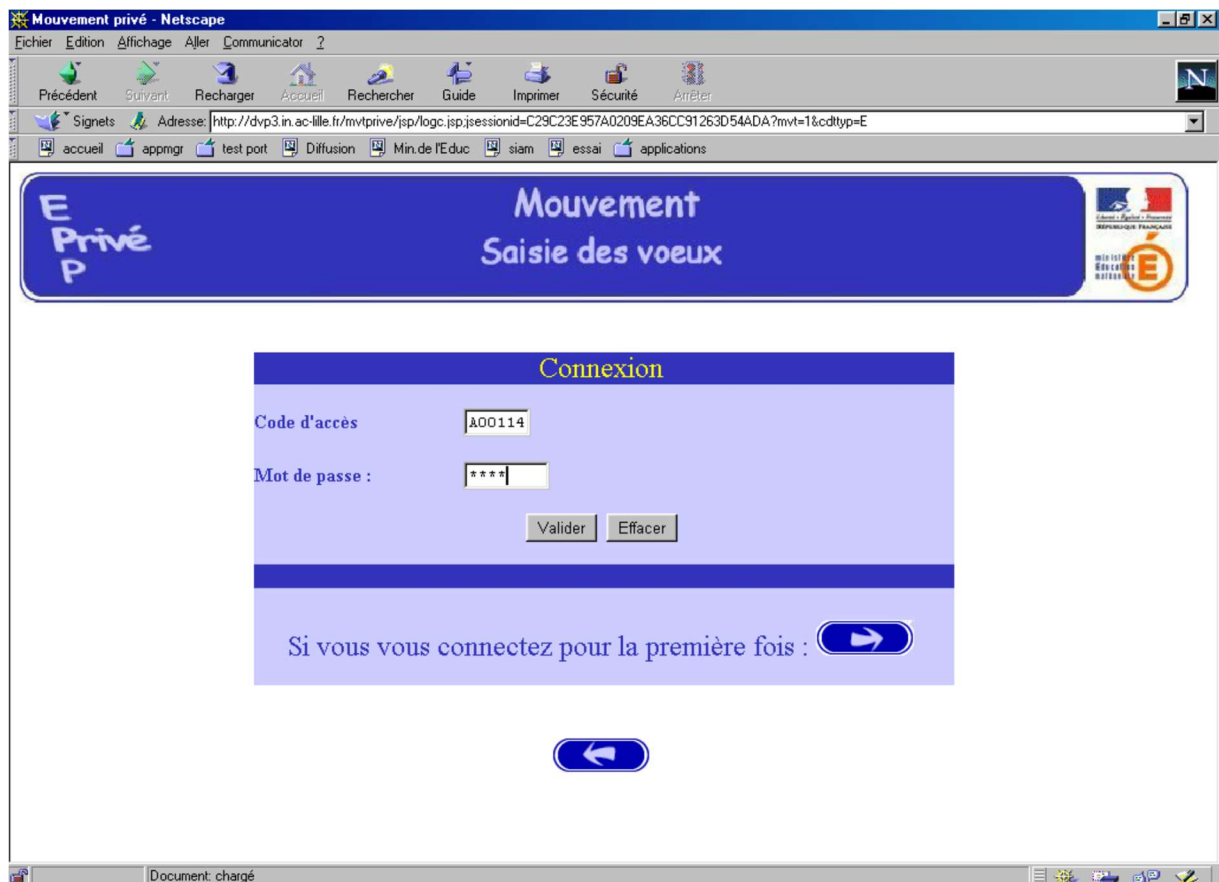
Mouvement privé - Netscape

Fichier Edition Affichage Aller Communicator ?

Précédent Suivant Recharger Accueil Rechercher Guide Imprimer Sécurité Arrêter

Signets Adresse: http://dvp3.in.ac-lille.fr/mvtprive/jsp/logc.jsp;jsessionid=C29C23E957A0209EA36CC91263D54ADA?mvt=1&cdttyp=E

accueil appmgr test port Diffusion Min.de l'Educ siam essai applications

E Privé P

Mouvement
Saisie des voeux

Liberté • Égalité • Fraternité
RÉPUBLIQUE FRANÇAISE
ministère Éducation nationale

Connexion

Code d'accès A00114

Mot de passe : ****

Valider Effacer

Si vous vous connectez pour la première fois :

Document: chargé